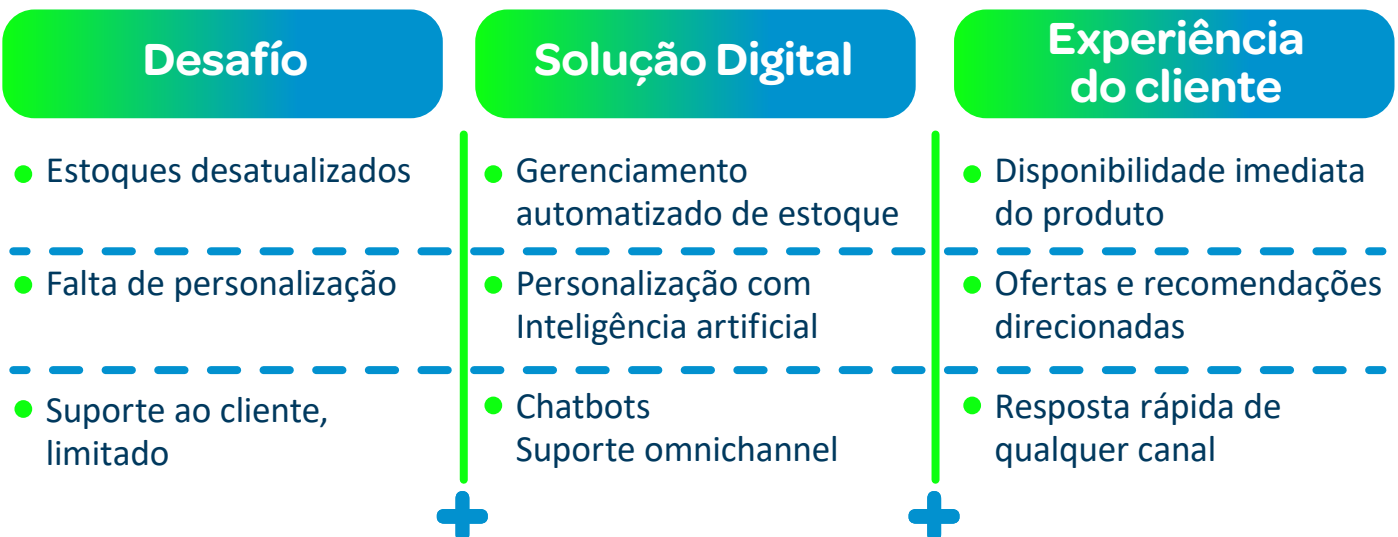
| Desafío | Solução Digital | Experiência do cliente |
|---|---|---|
| Estoques desatualizados | Gerenciamento automatizado de estoque | Disponibilidade imediata do produto |
| Falta de personalização | Personalização com Inteligência artificial | Ofertas e recomendações direcionadas |
| Suporte ao cliente, limitado | Chatbots Suporte omnichannel | Resposta rápida de qualquer canal |